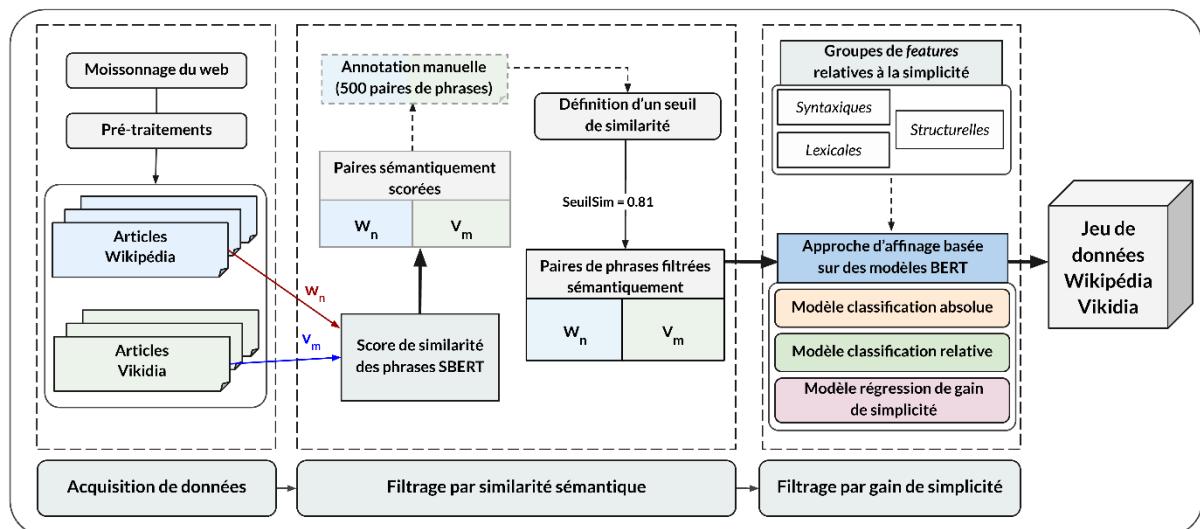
Moissonnage du web

Pré-traitements

Articles Wikipédia

Articles Vikidia

$w_n$

$v_m$

Annotation manuelle (500 paires de phrases)

Paires sémantiquement scorées

$W_n$ | $V_m$

Score de similarité des phrases SBERT

Définition d'un seuil de similarité

SeuilSim = 0.81

Paires de phrases filtrées sémantiquement

$W_n$ | $V_m$

Groupes de *features* relatives à la simplicité

*Syntaxiques*

*Structurelles*

*Lexicales*

Approche d'affinage basée sur des modèles BERT

Modèle classification absolue

Modèle classification relative

Modèle régression de gain de simplicité

Jeu de données Wikipédia Vikidia

Acquisition de données

Filtrage par similarité sémantique

Filtrage par gain de simplicité